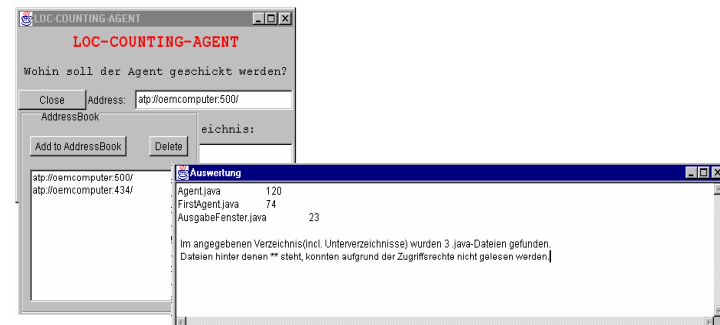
LOC-COUNTING-AGENT

LOC-COUNTING-AGENT

Wohin soll der Agent geschickt werden?

Close Address: atp://oemcomputer:500/

AddressBook

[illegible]eichnis:

Add to AddressBook Delete

atp://oemcomputer:500/
atp://oemcomputer:434/

Auswertung

Agent.java 120
FirstAgent.java 74
AusgabeFenster.java 23

Im angegebenen Verzeichnis(incl. Unterverzeichnisse) wurden 3 .java-Dateien gefunden.
Dateien hinter denen ** steht, konnten aufgrund der Zugriffsrechte nicht gelesen werden.